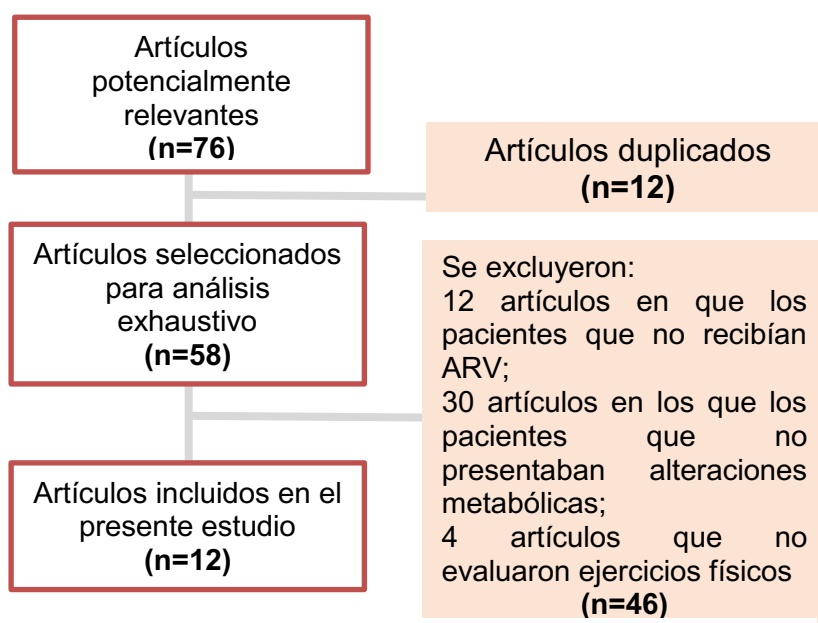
Artículos potencialmente relevantes
(n=76)

Artículos duplicados
(n=12)

Artículos seleccionados para análisis exhaustivo
(n=58)

Se excluyeron:
12 artículos en que los pacientes que no recibían ARV;
30 artículos en los que los pacientes que no presentaban alteraciones metabólicas;
4 artículos que no evaluaron ejercicios físicos
(n=46)

Artículos incluidos en el presente estudio
(n=12)